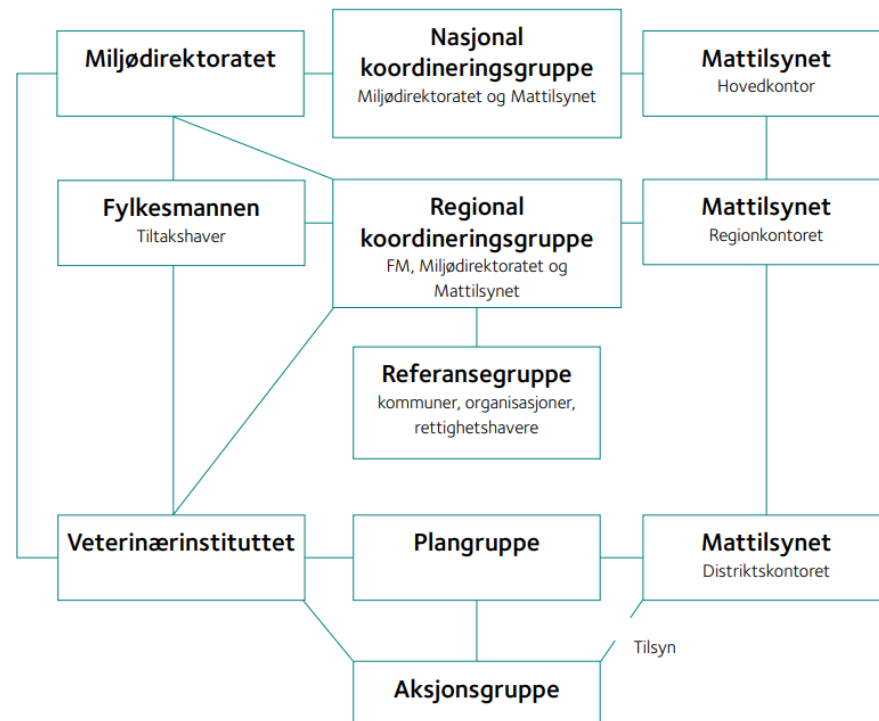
Miljødirektoratet

Nasjonal koordineringsgruppe
Miljødirektoratet og Mattilsynet

Mattilsynet
Hovedkontor

Fylkesmannen
Tiltakshaver

Regional koordineringsgruppe
FM, Miljødirektoratet og Mattilsynet

Mattilsynet
Regionkontoret

Referansegruppe
kommuner, organisasjoner, rettighetshavere

Veterinærinstituttet

Plangruppe

Mattilsynet
Distriktskontoret

Tilsyn

Aksjonsgruppe